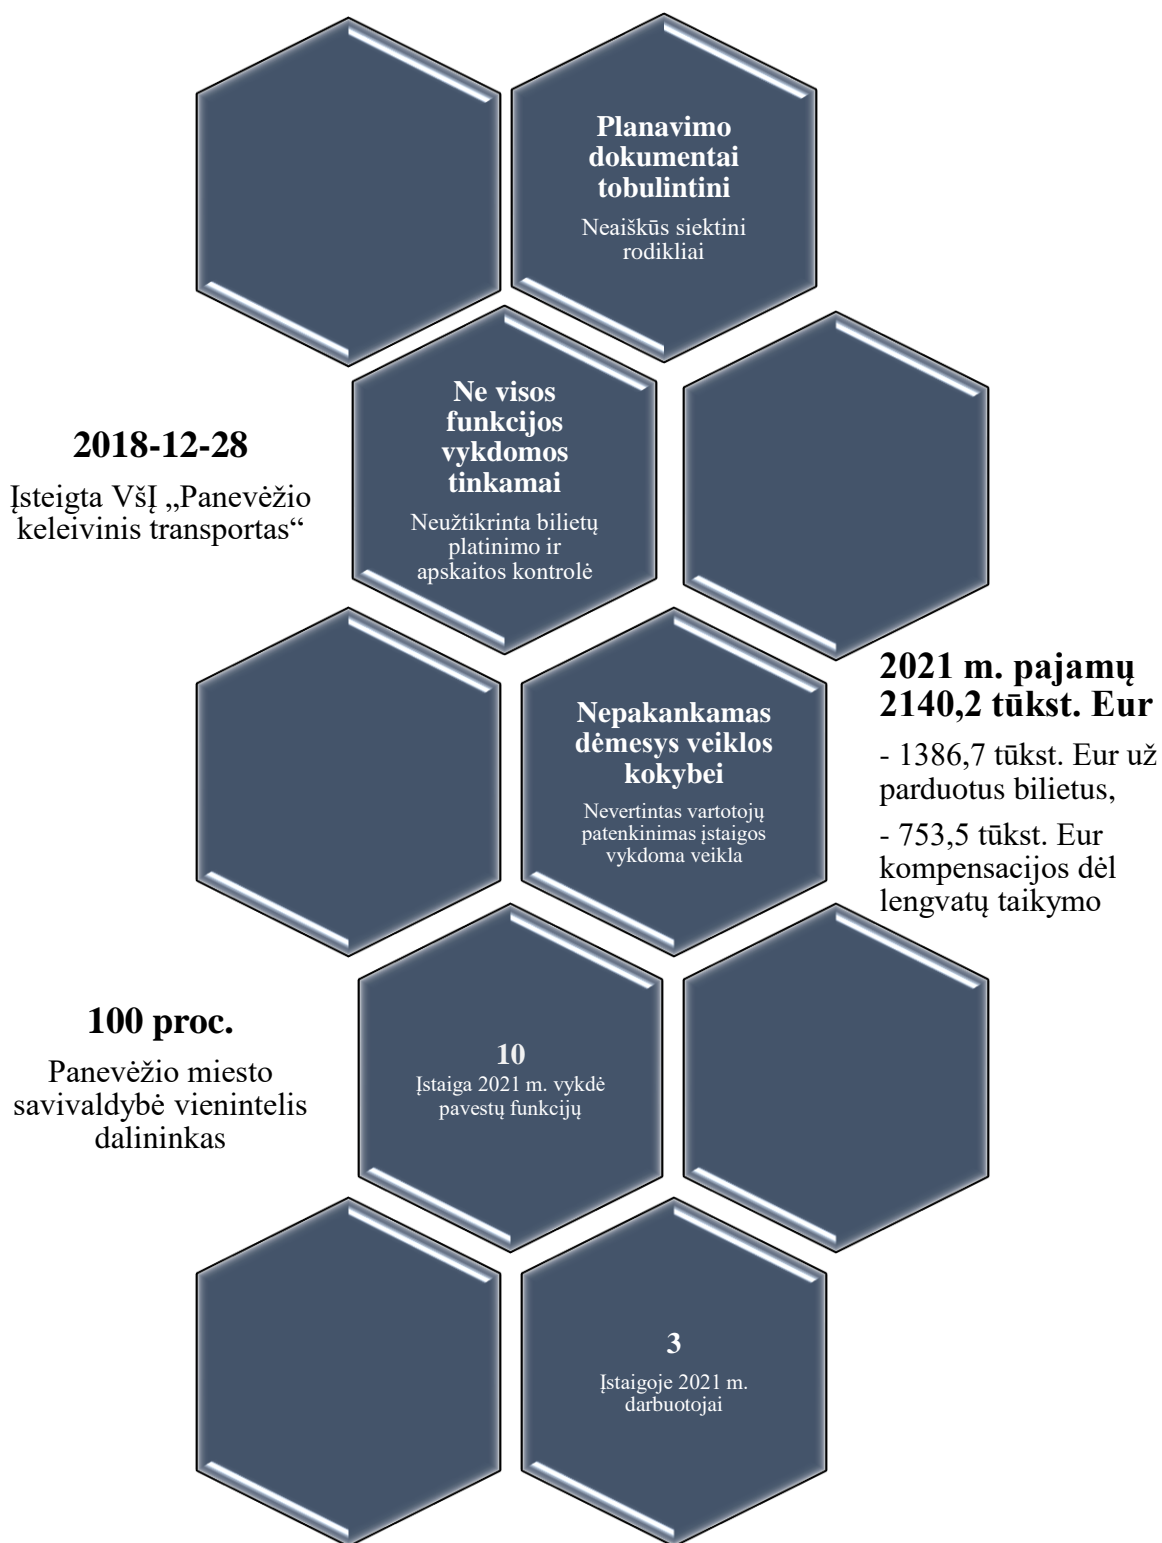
Planavimo dokumentai tobulintini

Neaiškūs siektini rodikliai

2018-12-28

Įsteigta VšĮ „Panevėžio keleivinis transportas“

Ne visos funkcijos vykdomos tinkamai

Neužtikrinta bilietų platinimo ir apskaitos kontrolė

2021 m. pajamų 2140,2 tūkst. Eur

- 1386,7 tūkst. Eur už parduotus bilietus,

- 753,5 tūkst. Eur kompensacijos dėl lengvatų taikymo

Nepakankamas dėmesys veiklos kokybei

Nevertintas vartotojų patenkinimas įstaigos vykdoma veikla

100 proc.

Panevėžio miesto savivaldybė vienintelis dalininkas

10

Įstaiga 2021 m. vykdė pavestų funkcijų

3

Įstaigoje 2021 m. darbuotojai